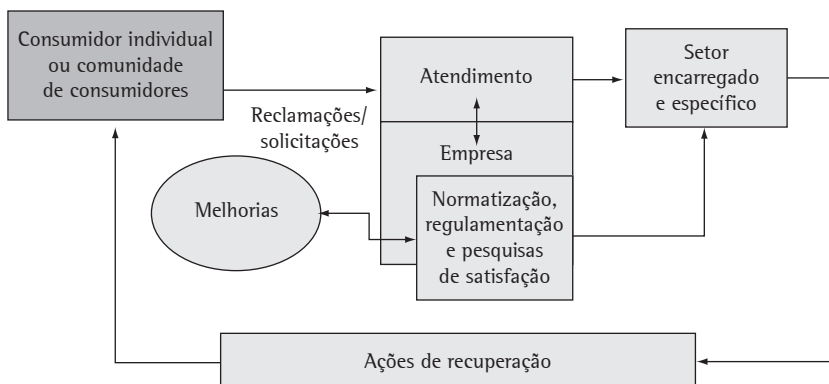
Consumidor individual ou comunidade de consumidores

Reclamações/ solicitações

Atendimento

Empresa

Setor encarregado e específico

Melhorias

Normatização, regulamentação e pesquisas de satisfação

Ações de recuperação